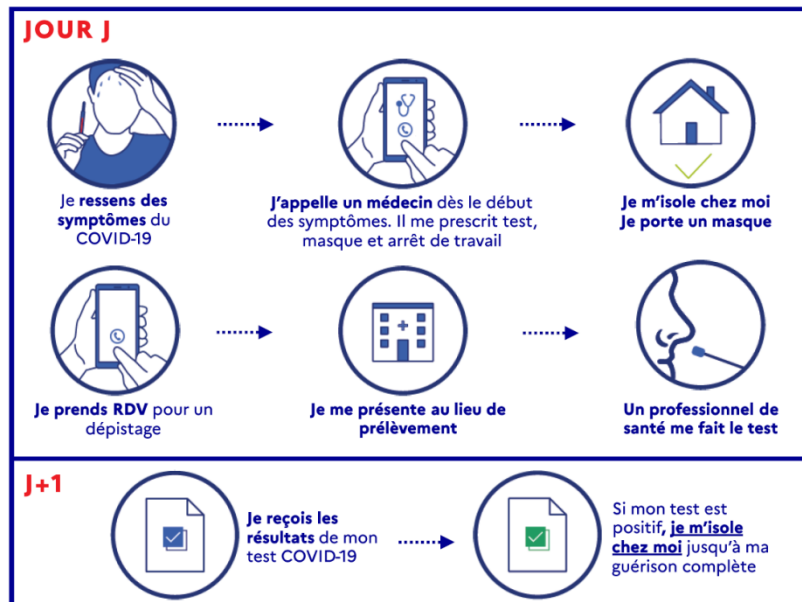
JOUR J

Je ressens des symptômes du COVID-19

J'appelle un médecin dès le début des symptômes. Il me prescrit test, masque et arrêt de travail

Je m'isole chez moi
Je porte un masque

Je prends RDV pour un dépistage

Je me présente au lieu de prélèvement

Un professionnel de santé me fait le test

J+1

Je reçois les résultats de mon test COVID-19

Si mon test est positif, je m'isole chez moi jusqu'à ma guérison complète